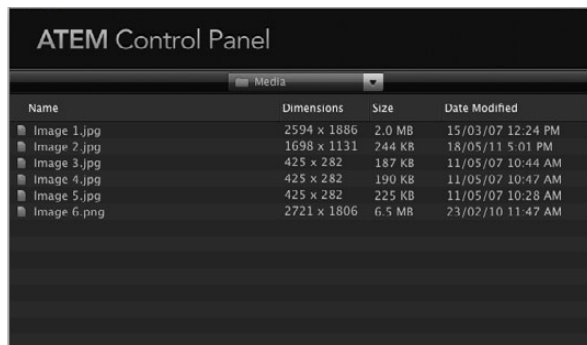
ATEM Control Panel

Media

| Name | Dimensions | Size | Date Modified |
|---|---|---|---|
| Image 1.jpg | 2594 x 1886 | 2.0 MB | 15/03/07 12:24 PM |
| Image 2.jpg | 1698 x 1131 | 244 KB | 18/05/11 5:01 PM |
| Image 3.jpg | 425 x 282 | 187 KB | 11/05/07 10:44 AM |
| Image 4.jpg | 425 x 282 | 190 KB | 11/05/07 10:47 AM |
| Image 5.jpg | 425 x 282 | 225 KB | 11/05/07 10:28 AM |
| Image 6.png | 2721 x 1806 | 6.5 MB | 23/02/10 11:47 AM |